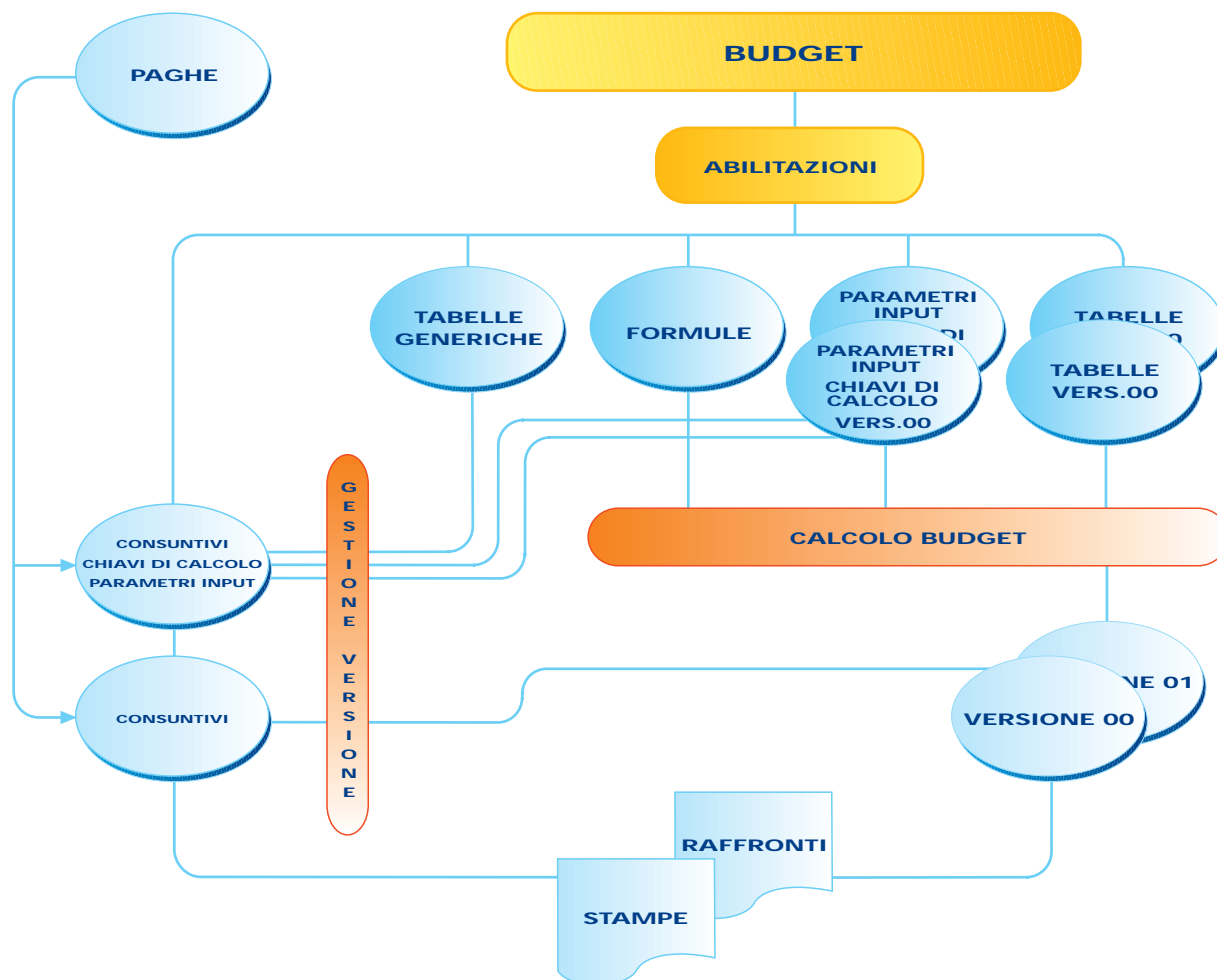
PAGHE

BUDGET

ABILITAZIONI

TABELLE GENERICHE

FORMULE

PARAMETRI INPUT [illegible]DI

TABELLE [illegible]

PARAMETRI INPUT CHIAVI DI CALCOLO VERS.00

TABELLE VERS.00

G E S T I O N E V E R S I O N E

CONSUNTIVI CHIAVI DI CALCOLO PARAMETRI INPUT

CALCOLO BUDGET

CONSUNTIVI

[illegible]NE 01

VERSIONE 00

RAFFRONTI

STAMPE